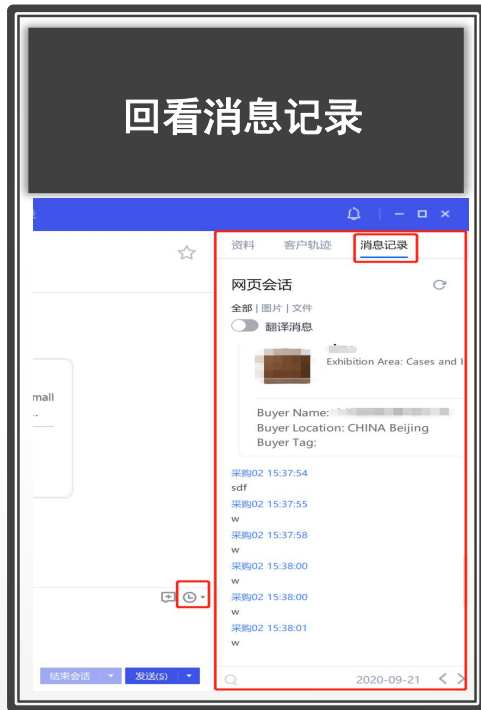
回看消息记录

资料 客户轨迹 消息记录

网页会话

全部 | 图片 | 文件

翻译消息

Exhibition Area: Cases and I

Buyer Name: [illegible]
Buyer Location: CHINA Beijing
Buyer Tag:

mall

采购02 15:37:54
sdf
采购02 15:37:55
w
采购02 15:37:58
w
采购02 15:38:00
w
采购02 15:38:00
w
采购02 15:38:01
w

结束会话 发送(S)

2020-09-21